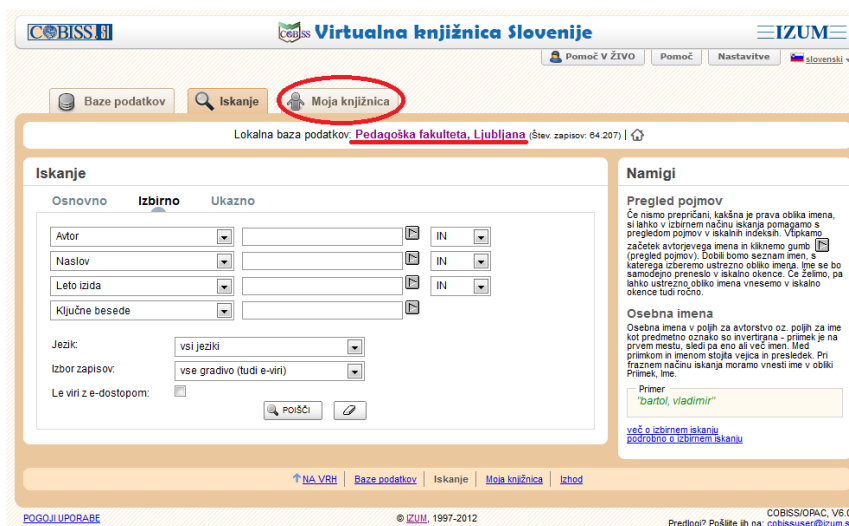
COBISS.SI

COBISS Virtualna knjižnica Slovenije

IZUM

Pomoč V ŽIVO | Pomoč | Nastavitve | slovenski

Baze podatkov | Iskanje | Moja knjižnica

Lokalna baza podatkov: Pedagoška fakulteta, Ljubljana (Štev. zapisov: 64.207)

Iskanje

Osnovno | Izbirno | Ukazno

| Avtor | | IN |
|---|---|---|
| Naslov | | IN |
| Leto izida | | IN |
| Ključne besede | | |

Jezik: vsi jeziki

Izbor zapisov: vse gradivo (tudi e-viri)

Le viri z e-dostopom:

POIŠČI

Namigi

Pregled pojmov

Če nismo prepričani, kakšna je prava oblika imena, si lahko v izbirnem načinu iskanja pomagamo s pregledom pojmov v iskalnih indeksih. Vtipkamo začetek avtorjevega imena in kliknemo gumb (pregled pojmov). Dobili bomo seznam imen, s katerega izberemo ustrezno obliko imena. Ime se bo samodejno preneslo v iskalno okence. Če želimo, pa lahko ustrezno obliko imena vnesemo v iskalno okence tudi ročno.

Osebna imena

Osebna imena v poljih za avtorstvo oz. poljih za ime kot predmetno oznako so invertirana - priimek je na prvem mestu, sledi pa eno ali več imen. Med priimkom in imenom stojita vejica in presledek. Pri fraznem načinu iskanja moramo vnesti ime v obliki Priimek, Ime.

Primer
"bartol, vladimir"

več o izbirnem iskanju
podrobno o izbirnem iskanju

NA VRH | Baze podatkov | Iskanje | Moja knjižnica | Izhod

POGOJI UPORABE

© IZUM, 1997-2012

COBISS/OPAC, V6.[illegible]
Predlogi? Pošljite jih na: cobissuser@izum.s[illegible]